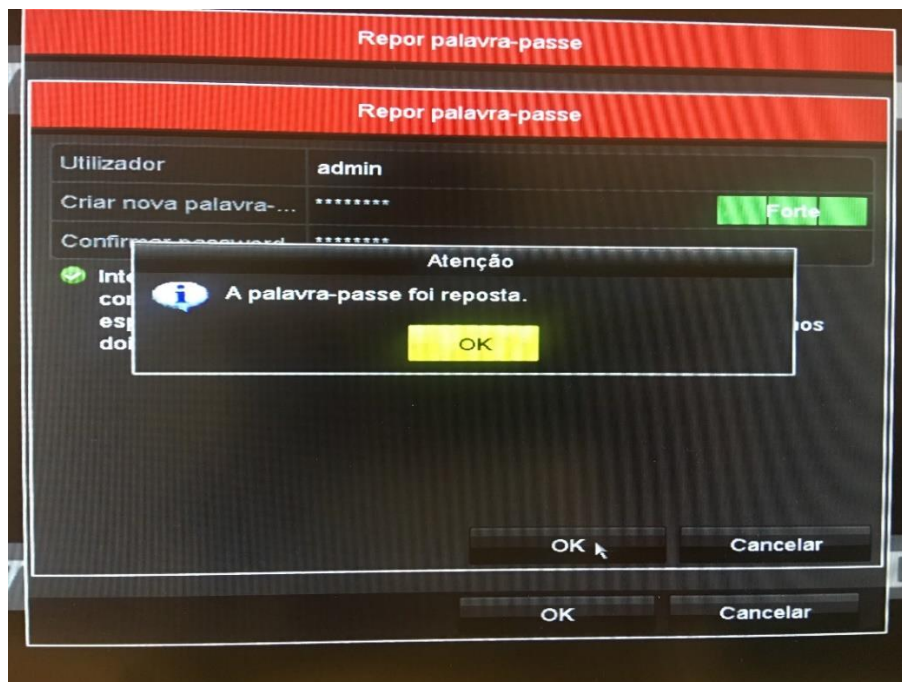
Repor palavra-passe

Repor palavra-passe

| Utilizador | admin |
|---|---|
| Criar nova palavra-... | ******** Forte |
| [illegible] | ******** |

Int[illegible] co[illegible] esp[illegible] doi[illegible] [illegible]os

Atenção

A palavra-passe foi reposta.

OK

OK Cancelar

OK Cancelar